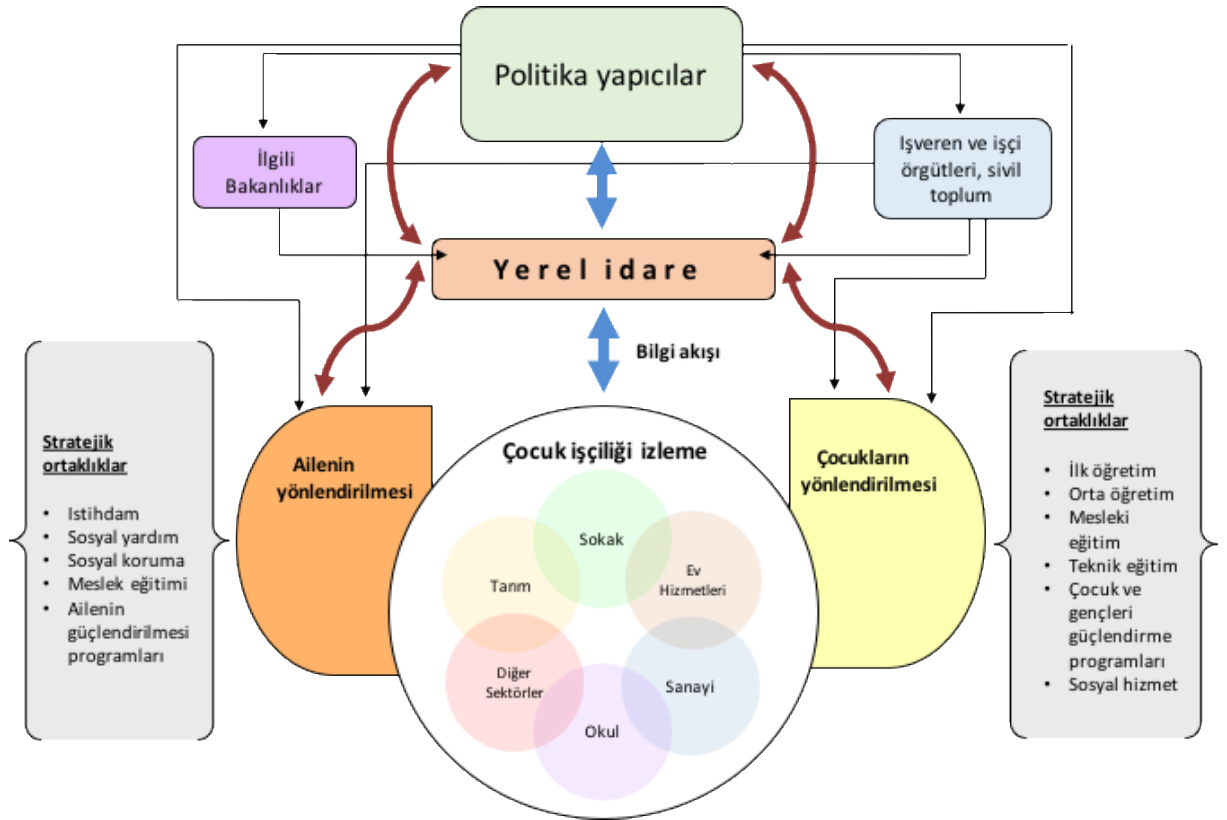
Politika yapıcılar

İlgili Bakanlıklar

Işveren ve işçi örgütleri, sivil toplum

Yerel idare

Bilgi akışı

Stratejik ortaklıklar

- Istihdam
- Sosyal yardım
- Sosyal koruma
- Meslek eğitimi
- Ailenin güçlendirilmesi programları

Ailenin yönlendirilmesi

Çocuk işçiliği izleme

Sokak

Tarım

Ev Hizmetleri

Diğer Sektörler

Sanayi

Okul

Çocukların yönlendirilmesi

Stratejik ortaklıklar

- İlk öğretim
- Orta öğretim
- Mesleki eğitim
- Teknik eğitim
- Çocuk ve gençleri güçlendirme programları
- Sosyal hizmet